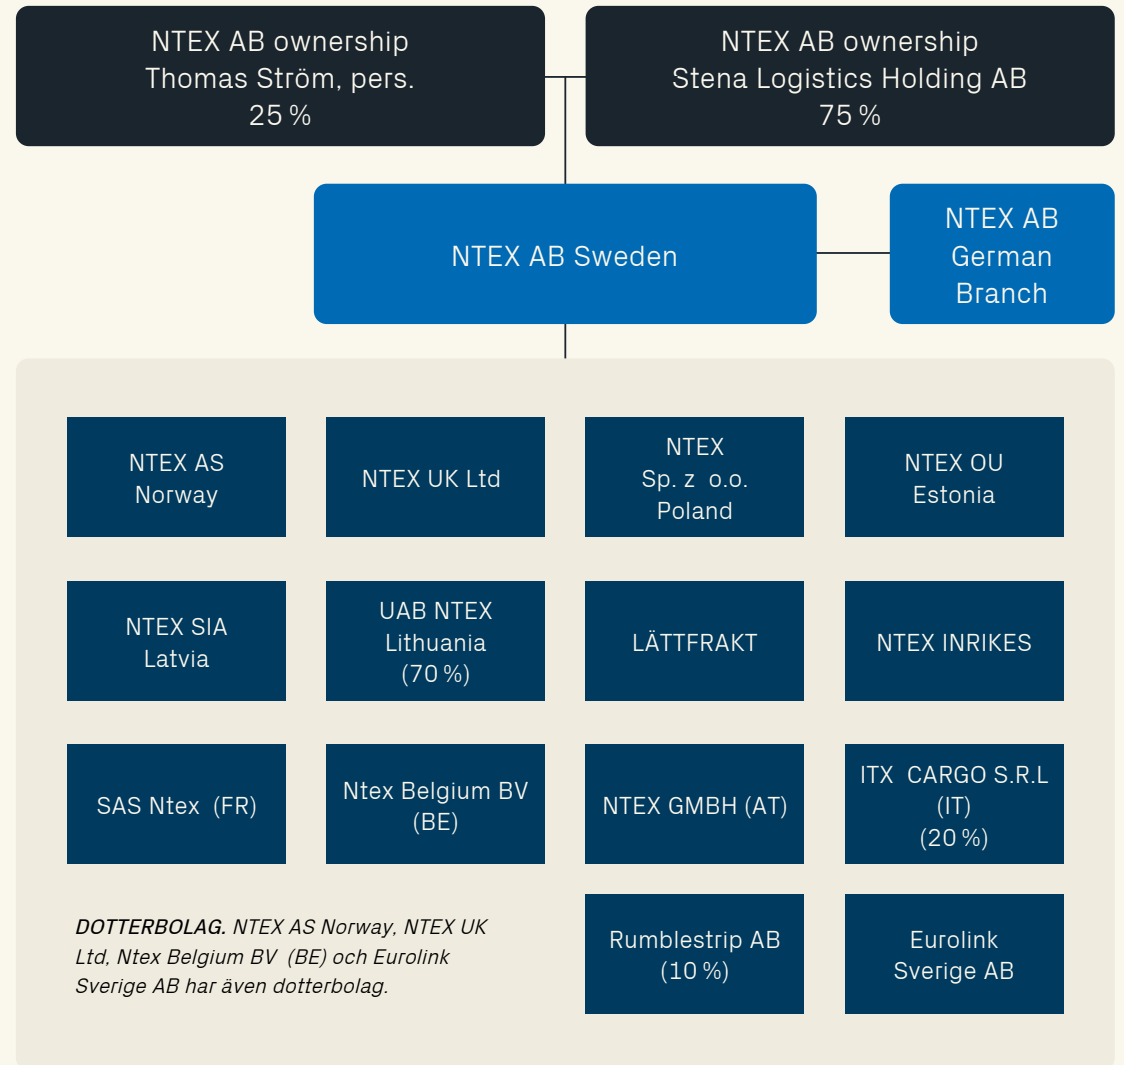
NTEX AB ownership
Thomas Ström, pers.
25 %

NTEX AB ownership
Stena Logistics Holding AB
75 %

NTEX AB Sweden

NTEX AB
German
Branch

NTEX AS
Norway

NTEX UK Ltd

NTEX
Sp. z o.o.
Poland

NTEX OU
Estonia

NTEX SIA
Latvia

UAB NTEX
Lithuania
(70 %)

LÄTTFRAKT

NTEX INRIKES

SAS Ntex (FR)

Ntex Belgium BV
(BE)

NTEX GMBH (AT)

ITX CARGO S.R.L
(IT)
(20 %)

DOTTERBOLAG. NTEX AS Norway, NTEX UK Ltd, Ntex Belgium BV (BE) och Eurolink Sverige AB har även dotterbolag.

Rumblestrip AB
(10 %)

Eurolink
Sverige AB